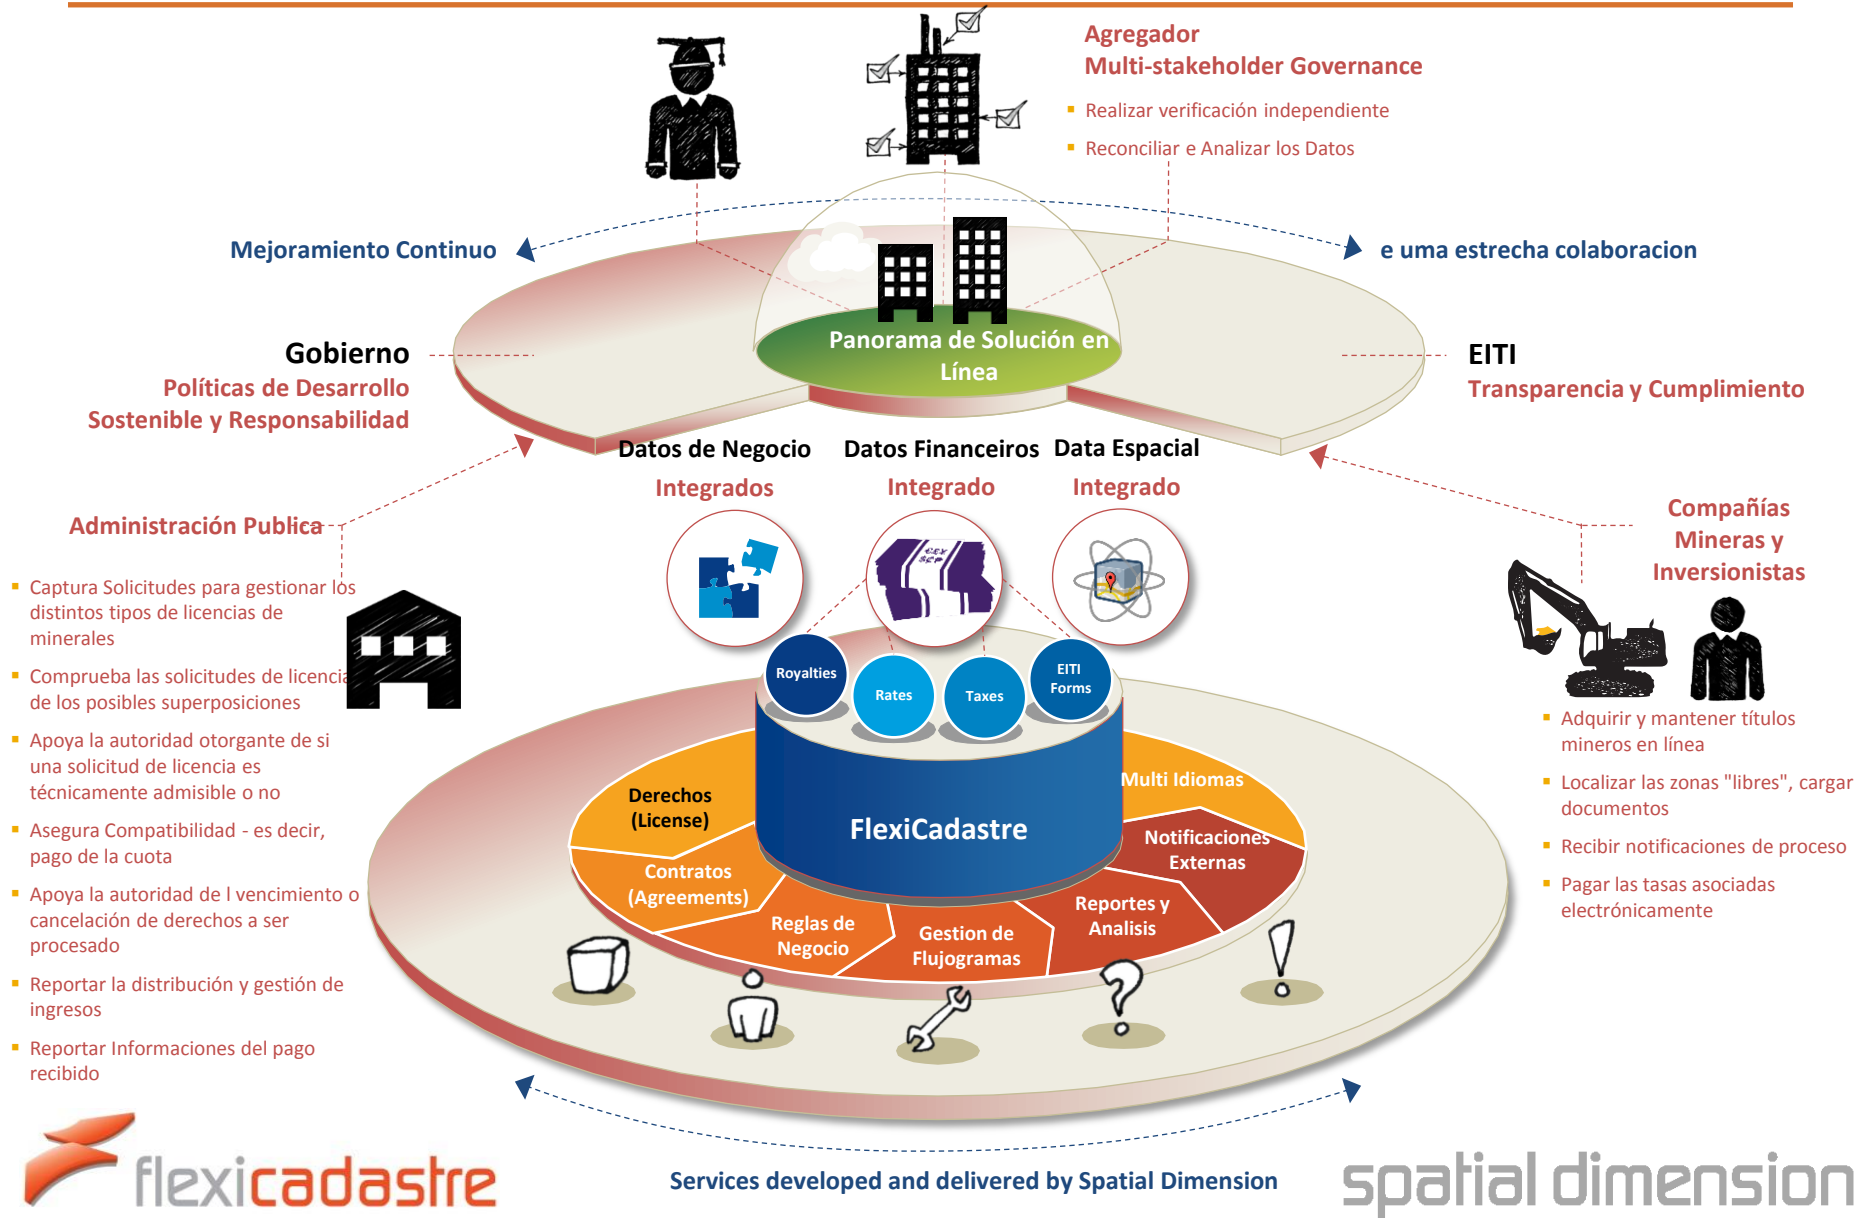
Agregador
Multi-stakeholder Governance

Realizar verificación independiente

Reconciliar e Analizar los Datos

Mejoramiento Continuo

e uma estrecha colaboracion

Gobierno
Políticas de Desarrollo Sostenible y Responsabilidad

Panorama de Solución en Línea

EITI
Transparencia y Cumplimiento

Datos de Negocio Integrados

Datos Financeiros Integrado

Data Espacial Integrado

Administración Publica

Captura Solicitudes para gestionar los distintos tipos de licencias de minerales

Comprueba las solicitudes de licencia de los posibles superposiciones

Apoya la autoridad otorgante de si una solicitud de licencia es técnicamente admisible o no

Asegura Compatibilidad - es decir, pago de la cuota

Apoya la autoridad de l vencimiento o cancelación de derechos a ser procesado

Reportar la distribución y gestión de ingresos

Reportar Informaciones del pago recibido

Compañías Mineras y Inversionistas

Adquirir y mantener títulos mineros en línea

Localizar las zonas "libres", cargar documentos

Recibir notificaciones de proceso

Pagar las tasas asociadas electrónicamente

Royalties

Rates

Taxes

EITI Forms

FlexiCadastre

Derechos (License)

Contratos (Agreements)

Reglas de Negocio

Gestion de Flujogramas

Reportes y Analisis

Notificaciones Externas

Multi Idiomas

flexicadastre

Services developed and delivered by Spatial Dimension

spatial dimension